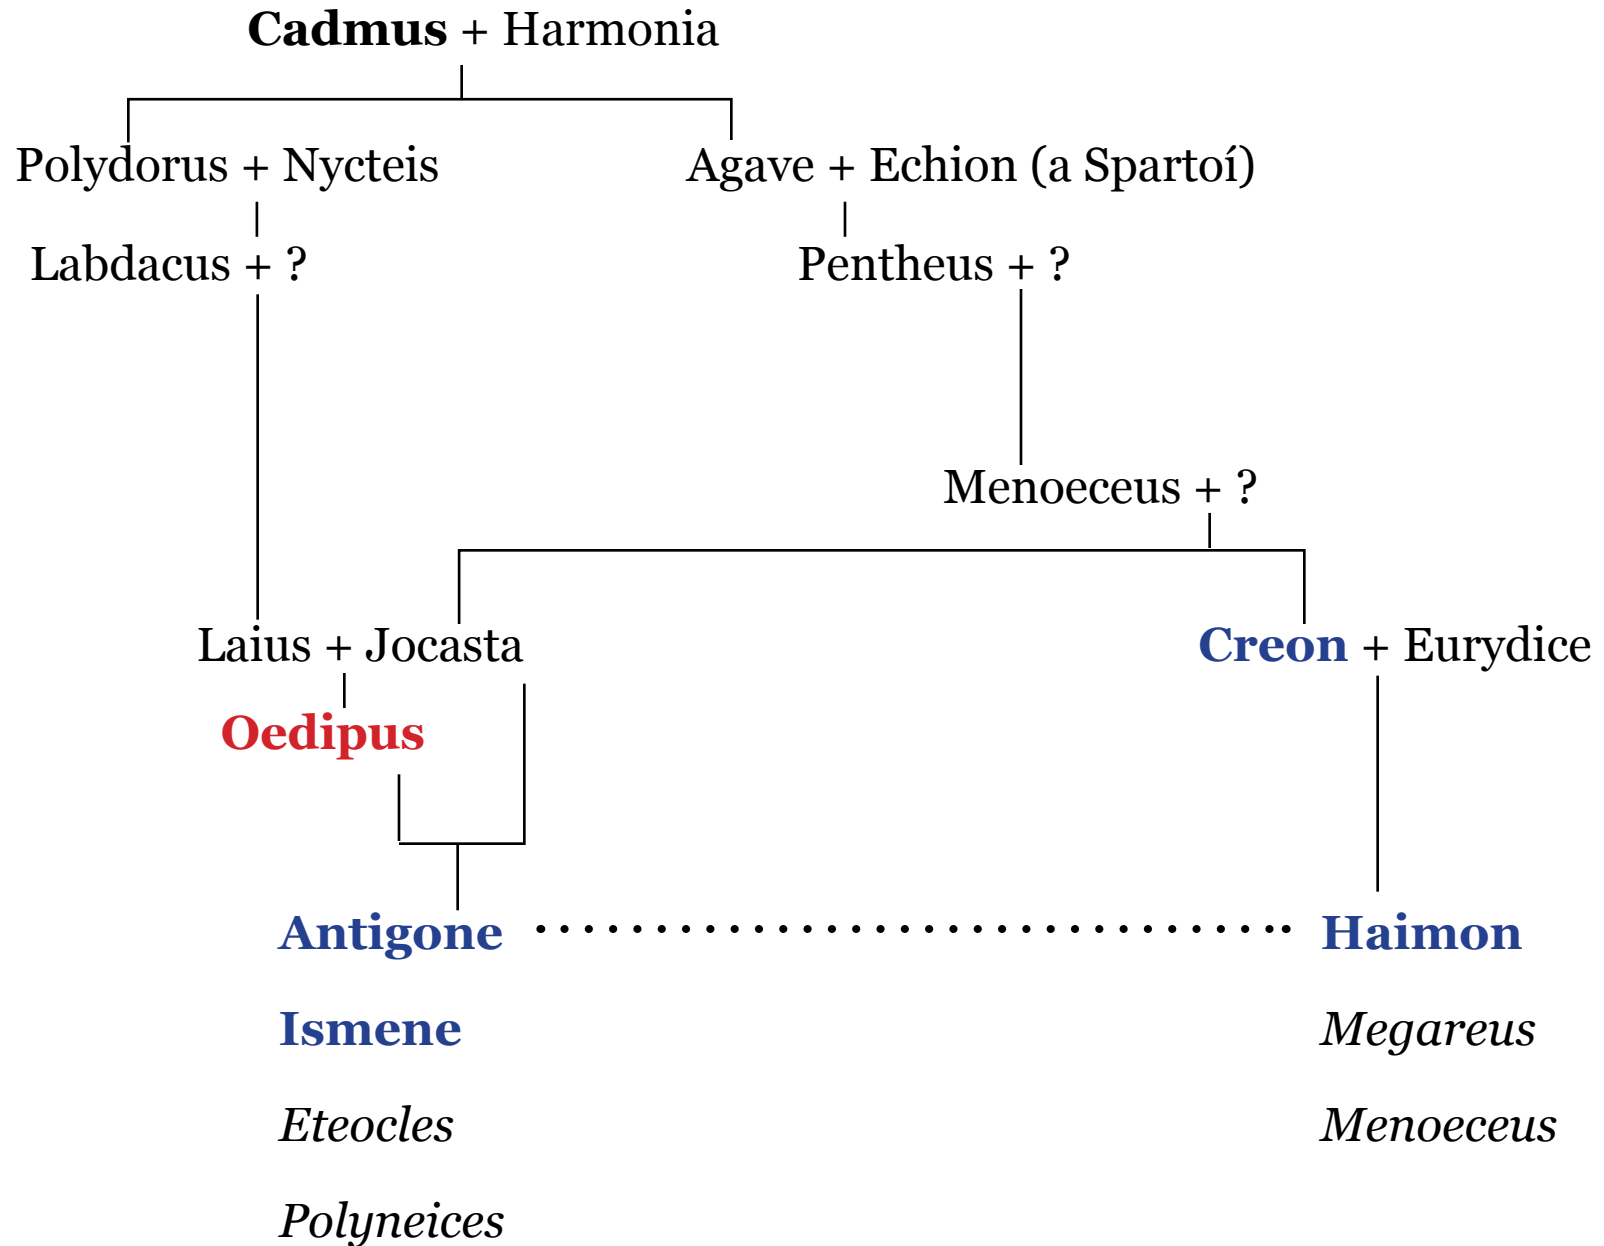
**Cadmus** + Harmonia

Polydorus + Nycteis

Agave + Echion (a Spartoí)

Labdacus + ?

Pentheus + ?

Menoeceus + ?

Laius + Jocasta

**Creon** + Eurydice

**Oedipus**

**Antigone** ································ **Haimon**

**Ismene**

*Megareus*

*Eteocles*

*Menoeceus*

*Polyneices*